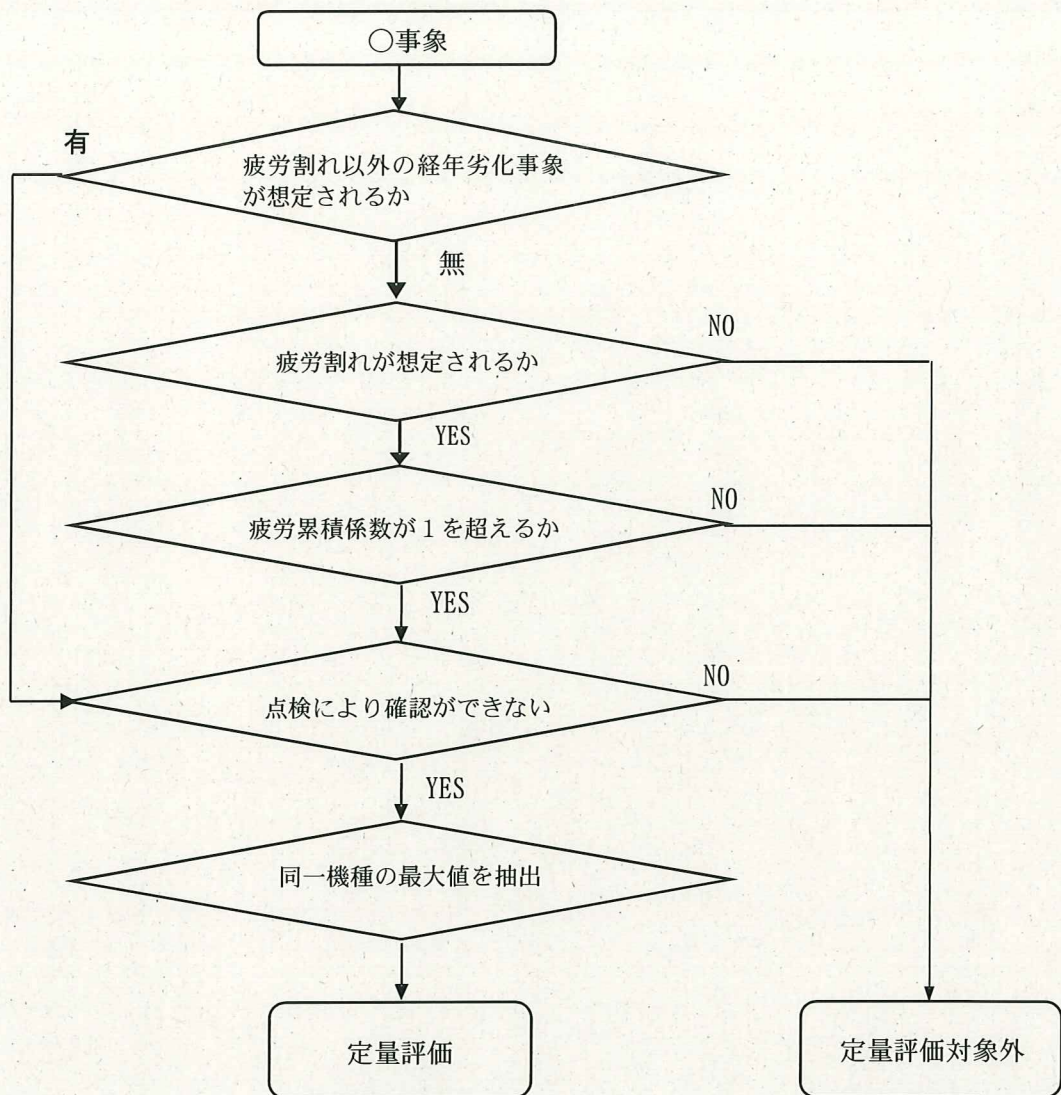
○事象

有

疲労割れ以外の経年劣化事象が想定されるか

無

NO

疲労割れが想定されるか

YES

NO

疲労累積係数が 1 を超えるか

YES

NO

点検により確認ができない

YES

同一機種の最大値を抽出

定量評価

定量評価対象外